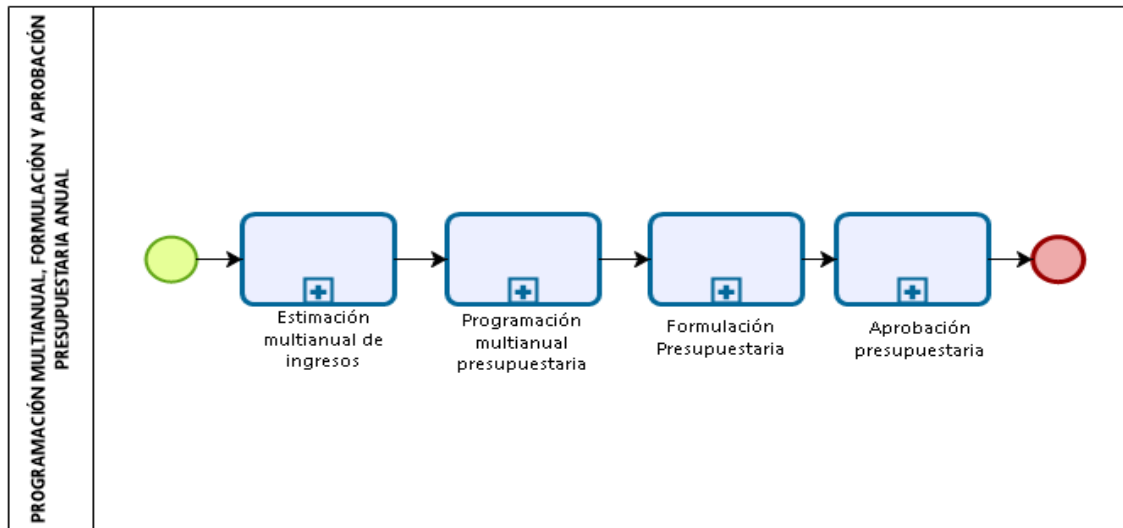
PROGRAMACIÓN MULTIANUAL, FORMULACIÓN Y APROBACIÓN PRESUPUESTARIA ANUAL

Estimación multianual de ingresos

Programación multianual presupuestaria

Formulación Presupuestaria

Aprobación presupuestaria